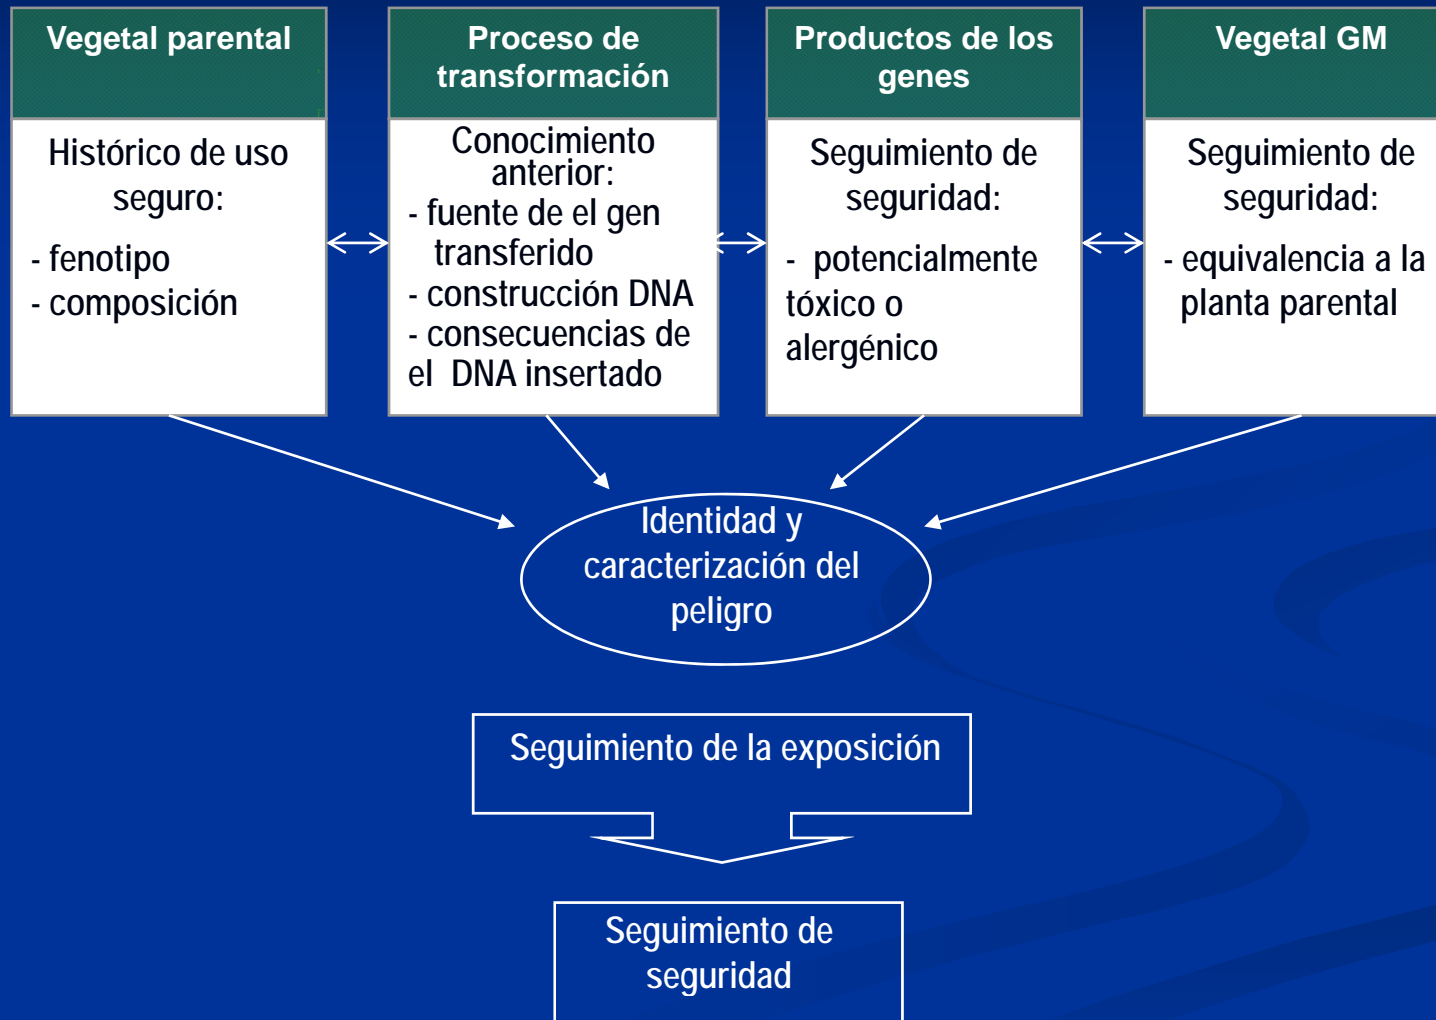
Vegetal parental

Histórico de uso seguro:

- fenotipo
- composición

Proceso de transformación

Conocimiento anterior:
- fuente de el gen transferido
- construcción DNA
- consecuencias de el DNA insertado

Productos de los genes

Seguimiento de seguridad:

- potencialmente tóxico o alergénico

Vegetal GM

Seguimiento de seguridad:

- equivalencia a la planta parental

Identidad y caracterización del peligro

Seguimiento de la exposición

Seguimiento de seguridad